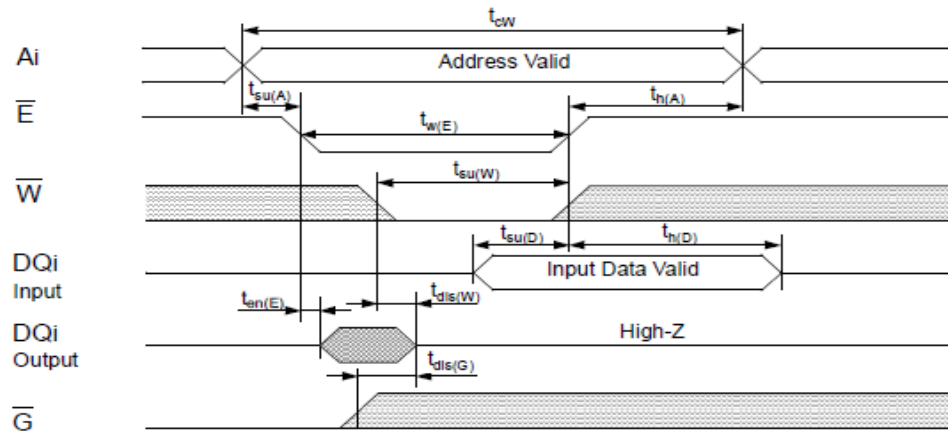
$t_{cw}$

Ai

Address Valid

$t_{su(A)}$

$t_{h(A)}$

$\overline{E}$

$t_{w(E)}$

$t_{su(W)}$

$\overline{W}$

$t_{su(D)}$

$t_{h(D)}$

DQi Input

Input Data Valid

$t_{en(E)}$

$t_{dis(W)}$

DQi Output

High-Z

$t_{dis(G)}$

$\overline{G}$